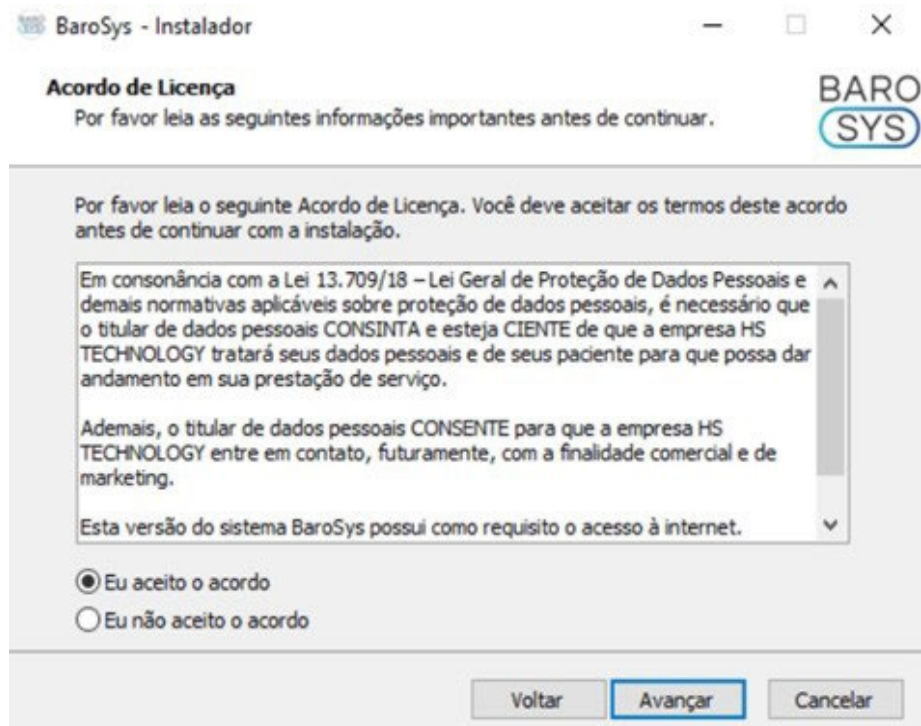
BaroSys - Instalador

Acordo de Licença
Por favor leia as seguintes informações importantes antes de continuar.

BARO
SYS

Por favor leia o seguinte Acordo de Licença. Você deve aceitar os termos deste acordo antes de continuar com a instalação.

Em consonância com a Lei 13.709/18 – Lei Geral de Proteção de Dados Pessoais e demais normativas aplicáveis sobre proteção de dados pessoais, é necessário que o titular de dados pessoais CONSINTA e esteja CIENTE de que a empresa HS TECHNOLOGY tratará seus dados pessoais e de seus paciente para que possa dar andamento em sua prestação de serviço.

Ademais, o titular de dados pessoais CONSENTE para que a empresa HS TECHNOLOGY entre em contato, futuramente, com a finalidade comercial e de marketing.

Esta versão do sistema BaroSys possui como requisito o acesso à internet.

Eu aceito o acordo
Eu não aceito o acordo

Voltar
Avançar
Cancelar